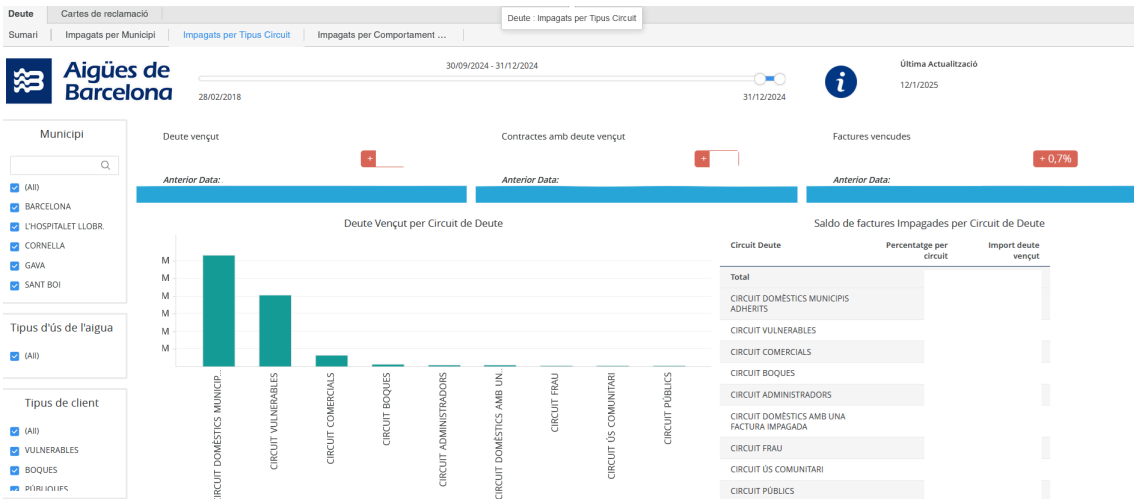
Deute | Cartes de reclamació

Deute : Impagats per Tipus Circuit

Sumari | Impagats per Municipi | Impagats per Tipus Circuit | Impagats per Comportament ...

Aigües de Barcelona

30/09/2024 - 31/12/2024

28/02/2018

31/12/2024

Última Actualització

12/1/2025

Municipi

(All)
BARCELONA
L'HOSPITALET LLOBR.
CORNELLA
GAVA
SANT BOI

Tipus d'ús de l'aigua

(All)

Tipus de client

(All)
VULNERABLES
BOQUES
PÚBLIQUES

Deute vençut

+

Anterior Data:

Contractes amb deute vençut

+

Anterior Data:

Factures vencudes

+ 0,7%

Anterior Data:

Deute Vençut per Circuit de Deute

M
M
M
M
M
M

CIRCUIT DOMÈSTICS MUNICIP...
CIRCUIT VULNERABLES
CIRCUIT COMERCIALS
CIRCUIT BOQUES
CIRCUIT ADMINISTRADORS
CIRCUIT DOMÈSTICS AMB UN...
CIRCUIT FRAU
CIRCUIT ÚS COMUNITARI
CIRCUIT PÚBLICS

Saldo de factures Impagades per Circuit de Deute

| Circuit Deute | Percentatge per circuit | Import deute vençut |
|---|---|---|
| Total | | |
| CIRCUIT DOMÈSTICS MUNICIPIS ADHERITS | | |
| CIRCUIT VULNERABLES | | |
| CIRCUIT COMERCIALS | | |
| CIRCUIT BOQUES | | |
| CIRCUIT ADMINISTRADORS | | |
| CIRCUIT DOMÈSTICS AMB UNA FACTURA IMPAGADA | | |
| CIRCUIT FRAU | | |
| CIRCUIT ÚS COMUNITARI | | |
| CIRCUIT PÚBLICS | | |